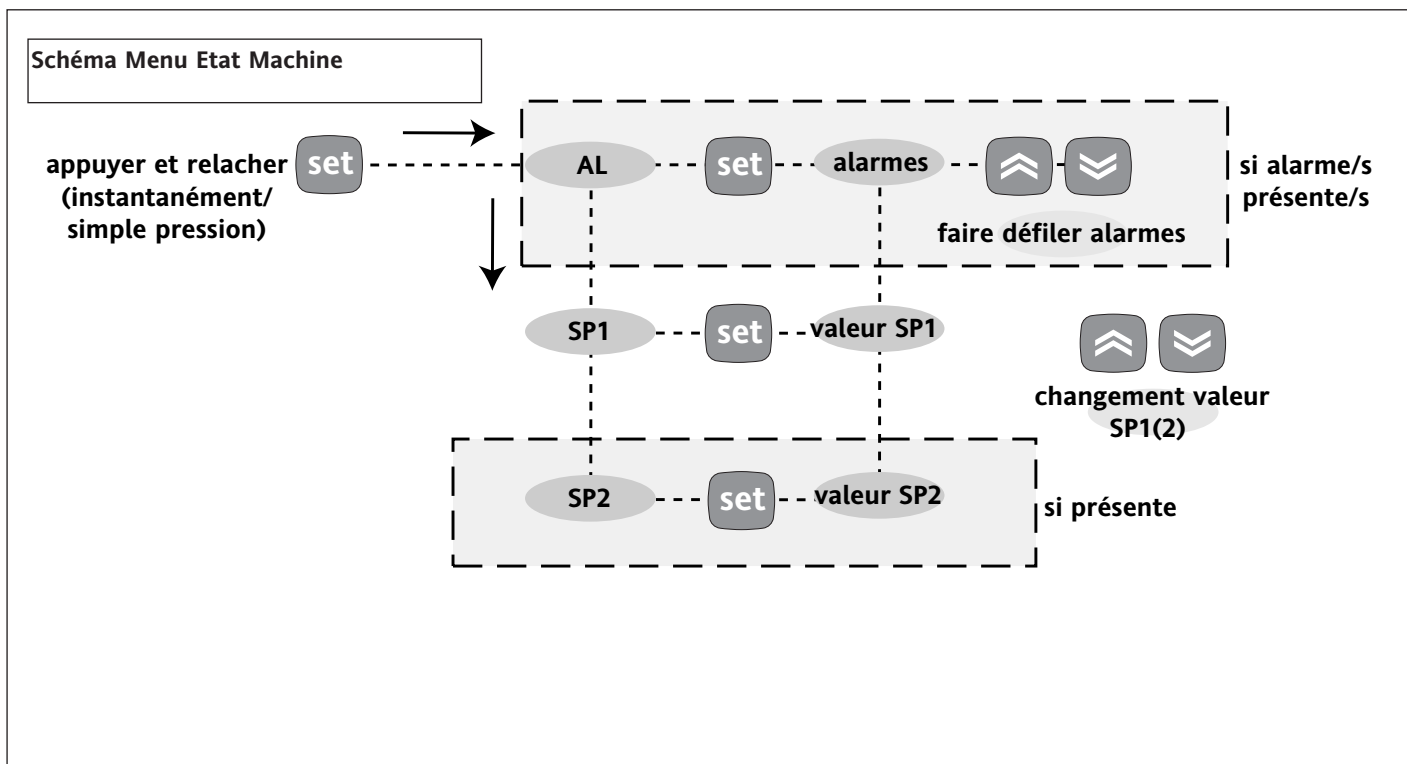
Schéma Menu Etat Machine

appuyer et relacher (instantanément/ simple pression) set

AL set alarmes

faire défiler alarmes

si alarme/s présente/s

SP1 set valeur SP1

changement valeur SP1(2)

SP2 set valeur SP2

si présente